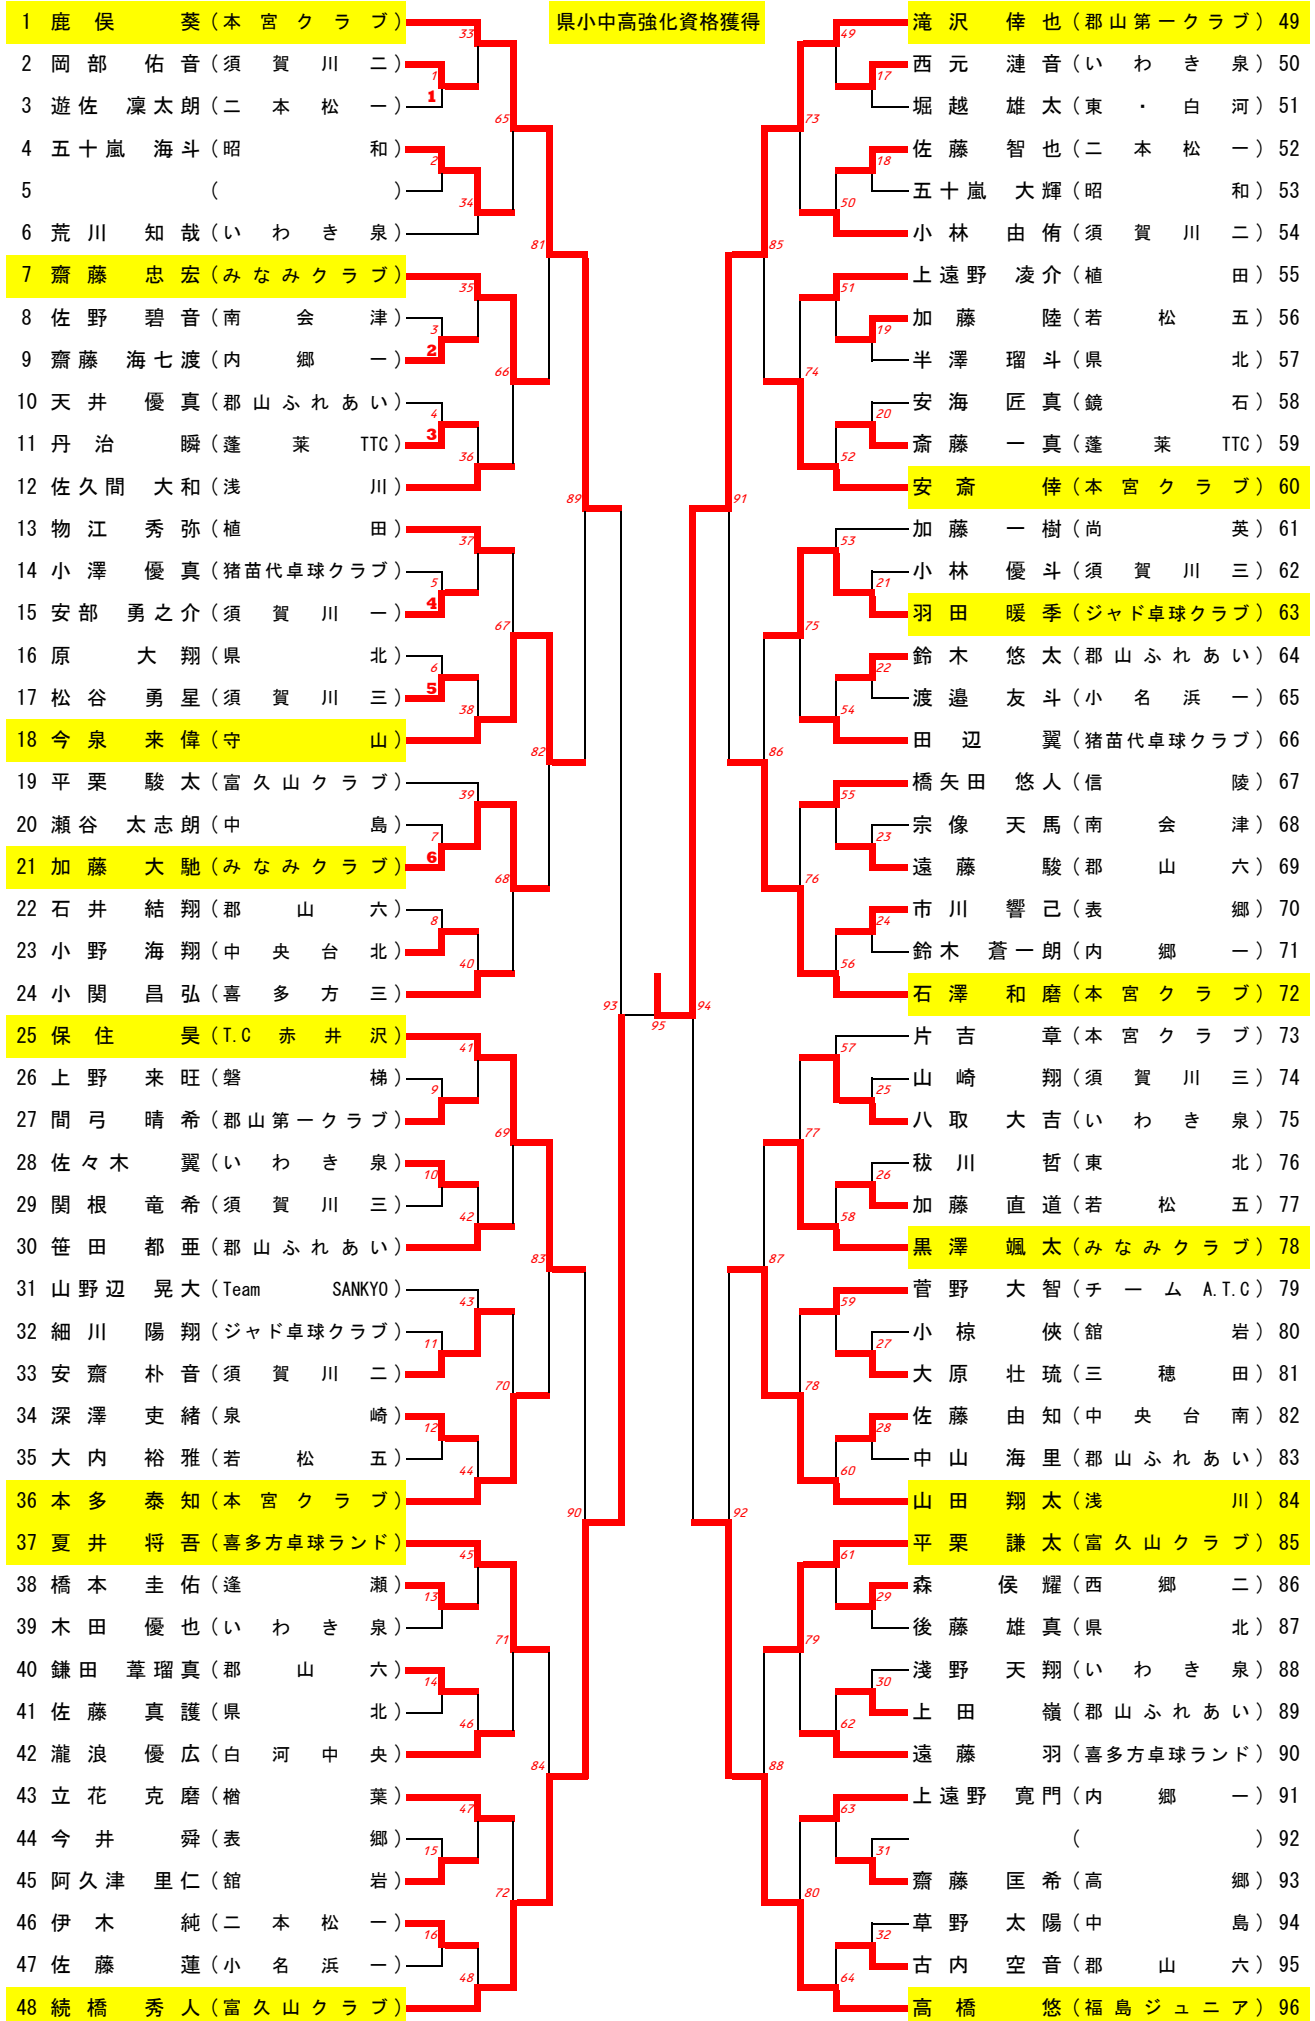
県小中高強化資格獲得

1 鹿 保 葵（本宮クラブ）
2 岡部 佑音（須賀川二）
3 遊佐 凜太朗（二本松一）
4 五十嵐 海斗（昭和）
5 （ ）
6 荒川 知哉（いわき泉）
7 齋藤 忠宏（みなみクラブ）
8 佐野 碧音（南会津）
9 齋藤 海七渡（内郷一）
10 天井 優真（郡山ふれあい）
11 丹治 瞬（蓬莱TTC）
12 佐久間 大和（浅川）
13 物江 秀弥（植田）
14 小澤 優真（猪苗代卓球クラブ）
15 安部 勇之介（須賀川一）
16 原 大翔（県北）
17 松谷 勇星（須賀川三）
18 今泉 来偉（守山）
19 平栗 駿太（富久山クラブ）
20 瀬谷 太志朗（中島）
21 加藤 大馳（みなみクラブ）
22 石井 結翔（郡山六）
23 小野 海翔（中央台北）
24 小関 昌弘（喜多方三）
25 保住 昊（T.C赤井沢）
26 上野 来旺（磐梯）
27 間弓 晴希（郡山第一クラブ）
28 佐々木 翼（いわき泉）
29 関根 竜希（須賀川三）
30 笹田 都亜（郡山ふれあい）
31 山野辺 晃大（Team SANKYO）
32 細川 陽翔（ジャド卓球クラブ）
33 安齋 朴音（須賀川二）
34 深澤 吏緒（泉崎）
35 大内 裕雅（若松五）
36 本多 泰知（本宮クラブ）
37 夏井 将吾（喜多方卓球ランド）
38 橋本 圭佑（逢瀬）
39 木田 優也（いわき泉）
40 鎌田 葦瑠真（郡山六）
41 佐藤 真護（県北）
42 瀧浪 優広（白河中央）
43 立花 克磨（楢葉）
44 今井 舜（表郷）
45 阿久津 里仁（舘岩）
46 伊木 純（二本松一）
47 佐藤 蓮（小名浜一）
48 続橋 秀人（富久山クラブ）

滝沢 倖也（郡山第一クラブ）49
西元 漣音（いわき泉）50
堀越 雄太（東・白河）51
佐藤 智也（二本松一）52
五十嵐 大輝（昭和）53
小林 由侑（須賀川二）54
上遠野 凌介（植田）55
加藤 陸（若松五）56
半澤 瑠斗（県北）57
安海 匠真（鏡石）58
斎藤 一真（蓬莱TTC）59
安斎 倖（本宮クラブ）60
加藤 一樹（尚英）61
小林 優斗（須賀川三）62
羽田 暖季（ジャド卓球クラブ）63
鈴木 悠太（郡山ふれあい）64
渡邉 友斗（小名浜一）65
田辺 翼（猪苗代卓球クラブ）66
橋矢田 悠人（信陵）67
宗像 天馬（南会津）68
遠藤 駿（郡山六）69
市川 響己（表郷）70
鈴木 蒼一朗（内郷一）71
石澤 和磨（本宮クラブ）72
片吉 章（本宮クラブ）73
山崎 翔（須賀川三）74
八取 大吉（いわき泉）75
秡川 哲（東北）76
加藤 直道（若松五）77
黒澤 颯太（みなみクラブ）78
菅野 大智（チームA.T.C）79
小椋 俠（舘岩）80
大原 壮琉（三穂田）81
佐藤 由知（中央台南）82
中山 海里（郡山ふれあい）83
山田 翔太（浅川）84
平栗 謙太（富久山クラブ）85
森 侯耀（西郷二）86
後藤 雄真（県北）87
淺野 天翔（いわき泉）88
上田 嶺（郡山ふれあい）89
遠藤 羽（喜多方卓球ランド）90
上遠野 寛門（内郷一）91
（ ）92
齋藤 匡希（高郷）93
草野 太陽（中島）94
古内 空音（郡山六）95
高橋 悠（福島ジュニア）96

1 2 3 4 5 6 7 8 9 10 11 12 13 14 15 16 17 18 19 20 21 22 23 24 25 26 27 28 29 30 31 32 33 34 35 36 37 38 39 40 41 42 43 44 45 46 47 48 49 50 51 52 53 54 55 56 57 58 59 60 61 62 63 64 65 66 67 68 69 70 71 72 73 74 75 76 77 78 79 80 81 82 83 84 85 86 87 88 89 90 91 92 93 94 95